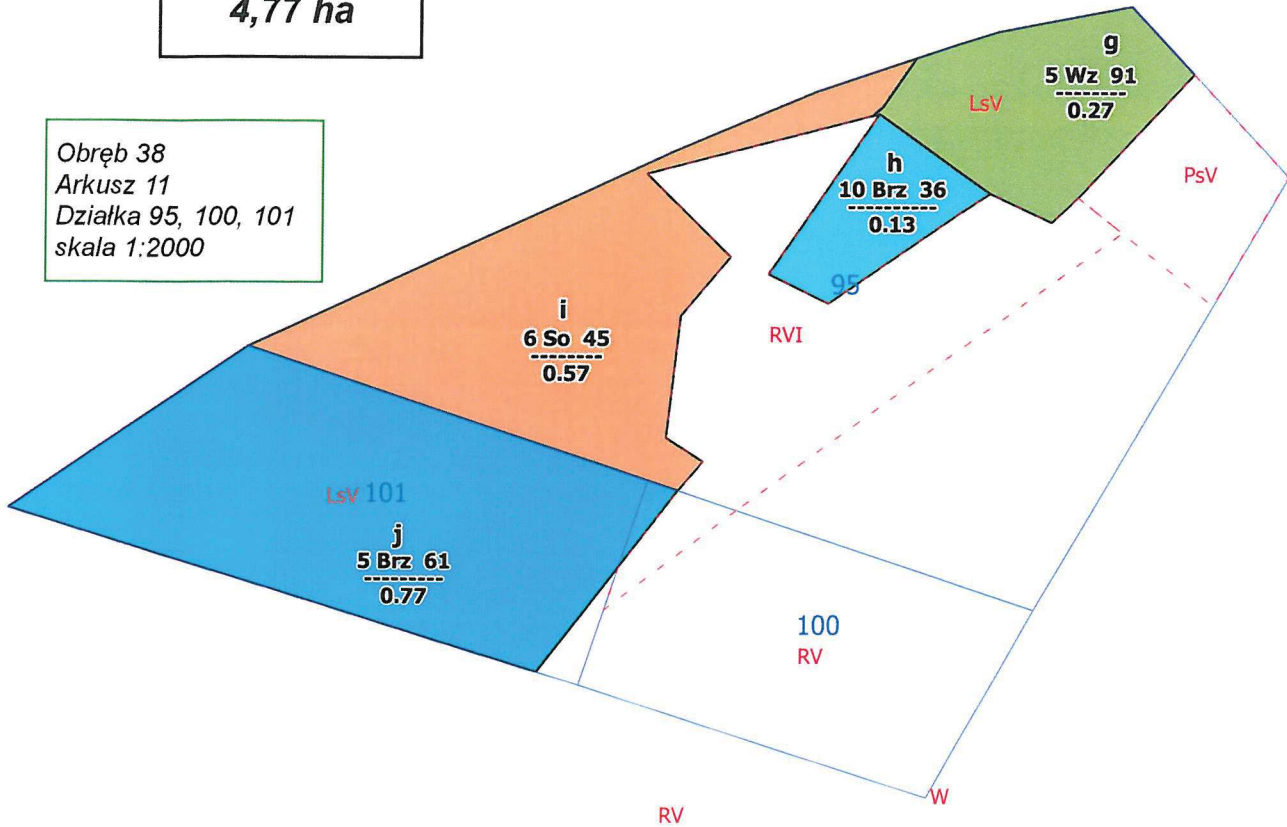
4,77 ha

Obręb 38
Arkusz 11
Działka 95, 100, 101
skala 1:2000

g
5 Wz 91
--------
0.27

LsV

PsV

h
10 Brz 36
----------
0.13

95

i
6 So 45
--------
0.57

RVI

LsV 101

j
5 Brz 61
---------
0.77

100
RV

W

RV